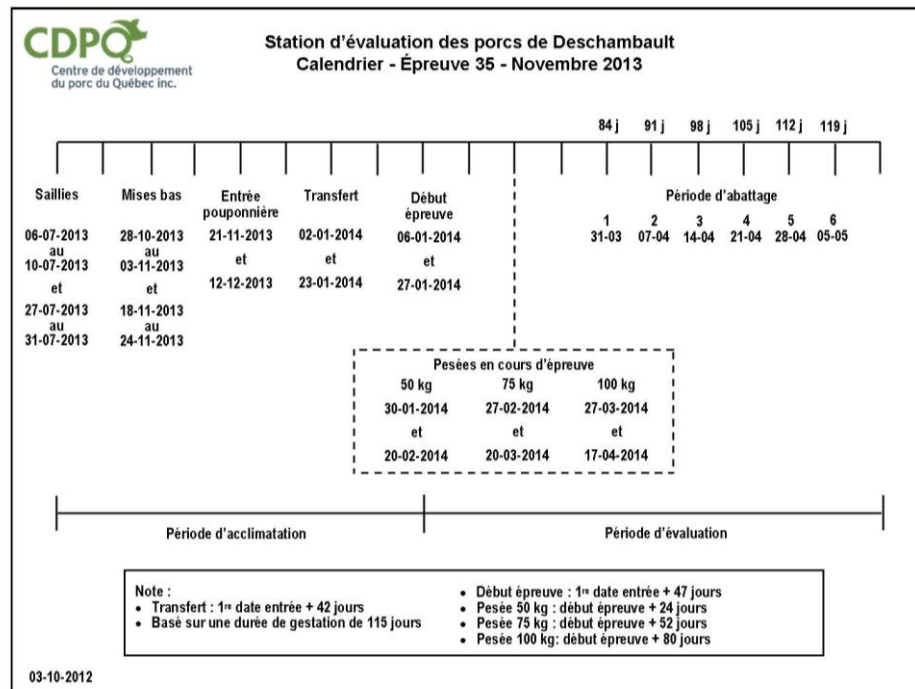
CDPQ
Centre de développement du porc du Québec inc.

Station d'évaluation des porcs de Deschambault
Calendrier - Épreuve 35 - Novembre 2013

84 j 91 j 98 j 105 j 112 j 119 j

Saillies
06-07-2013
au
10-07-2013
et
27-07-2013
au
31-07-2013

Mises bas
28-10-2013
au
03-11-2013
et
18-11-2013
au
24-11-2013

Entrée pouponnière
21-11-2013
et
12-12-2013

Transfert
02-01-2014
et
23-01-2014

Début épreuve
06-01-2014
et
27-01-2014

Période d'abattage

| 1 | 2 | 3 | 4 | 5 | 6 |
|---|---|---|---|---|---|
| 31-03 | 07-04 | 14-04 | 21-04 | 28-04 | 05-05 |

Pesées en cours d'épreuve

| 50 kg | 75 kg | 100 kg |
|---|---|---|
| 30-01-2014 | 27-02-2014 | 27-03-2014 |
| et | et | et |
| 20-02-2014 | 20-03-2014 | 17-04-2014 |

Période d'acclimatation

Période d'évaluation

Note :
• Transfert : 1re date entrée + 42 jours
• Basé sur une durée de gestation de 115 jours

• Début épreuve : 1re date entrée + 47 jours
• Pesée 50 kg : début épreuve + 24 jours
• Pesée 75 kg : début épreuve + 52 jours
• Pesée 100 kg: début épreuve + 80 jours

03-10-2012